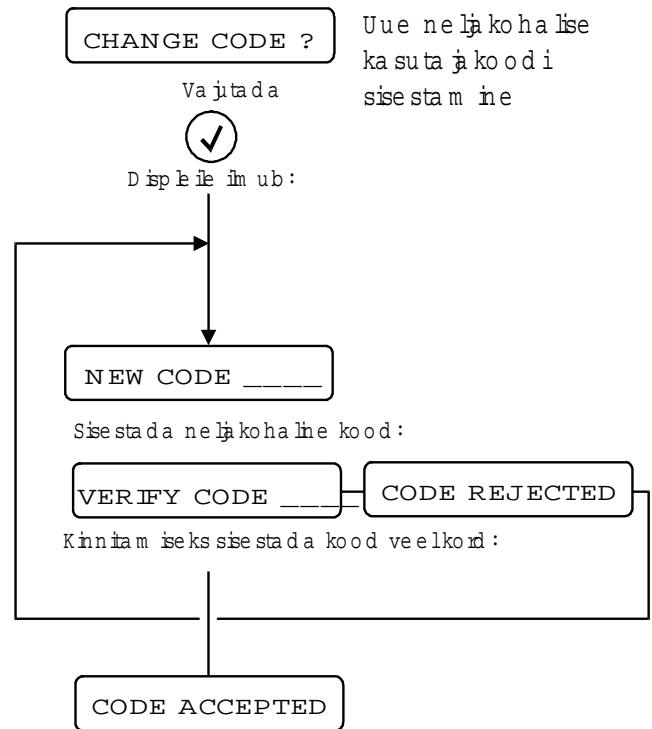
CHANGE CODE ?

Uue neljakohalise kasutajakoodi sisestamine

Vajutada

Displeile ilmub:

NEW CODE ____

Sisestada neljakohaline kood:

VERIFY CODE ____

CODE REJECTED

Kinnitamiseks sisestada kood veelkord:

CODE ACCEPTED